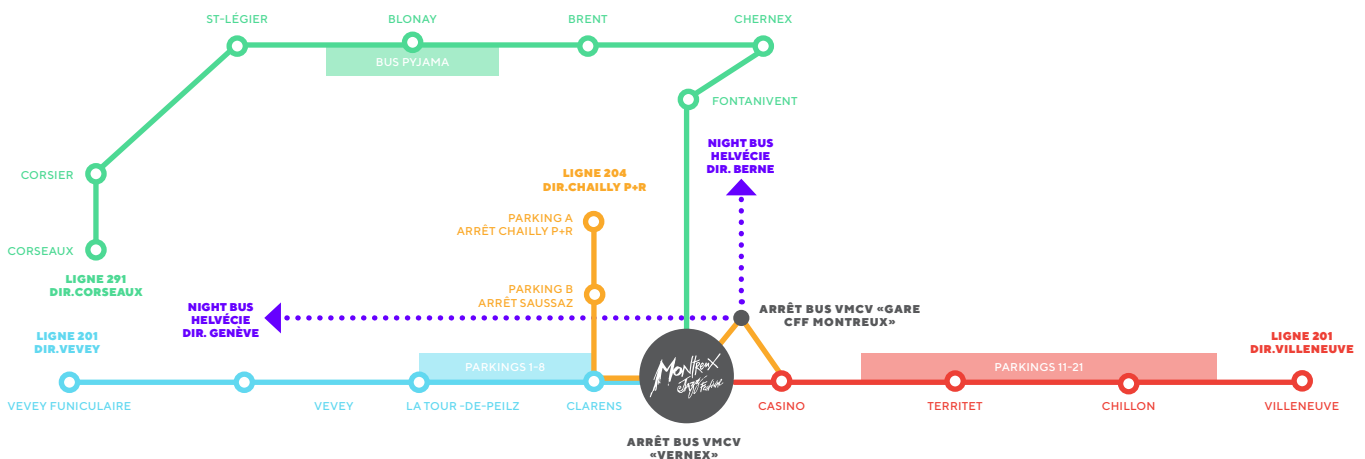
ST-LÉGIER
BLONAY
BRENT
CHERNEX
BUS PYJAMA
FONTANIVENT
NIGHT BUS HELVÉCIE DIR. BERNE
CORSIER
LIGNE 204 DIR.CHAILLY P+R
PARKING A ARRÊT CHAILLY P+R
CORSEAUX
LIGNE 291 DIR.CORSEAUX
PARKING B ARRÊT SAUSSAZ
NIGHT BUS HELVÉCIE DIR. GENÈVE
ARRÊT BUS VMCV «GARE CFF MONTREUX»
LIGNE 201 DIR.VEVEY
LIGNE 201 DIR.VILLENEUVE
PARKINGS 1-8
Montreux Jazz Festival
PARKINGS 11-21
VEVEY FUNICULAIRE
VEVEY
LA TOUR -DE-PEILZ
CLARENS
CASINO
TERRITET
CHILLON
VILLENEUVE
ARRÊT BUS VMCV «VERNEX»